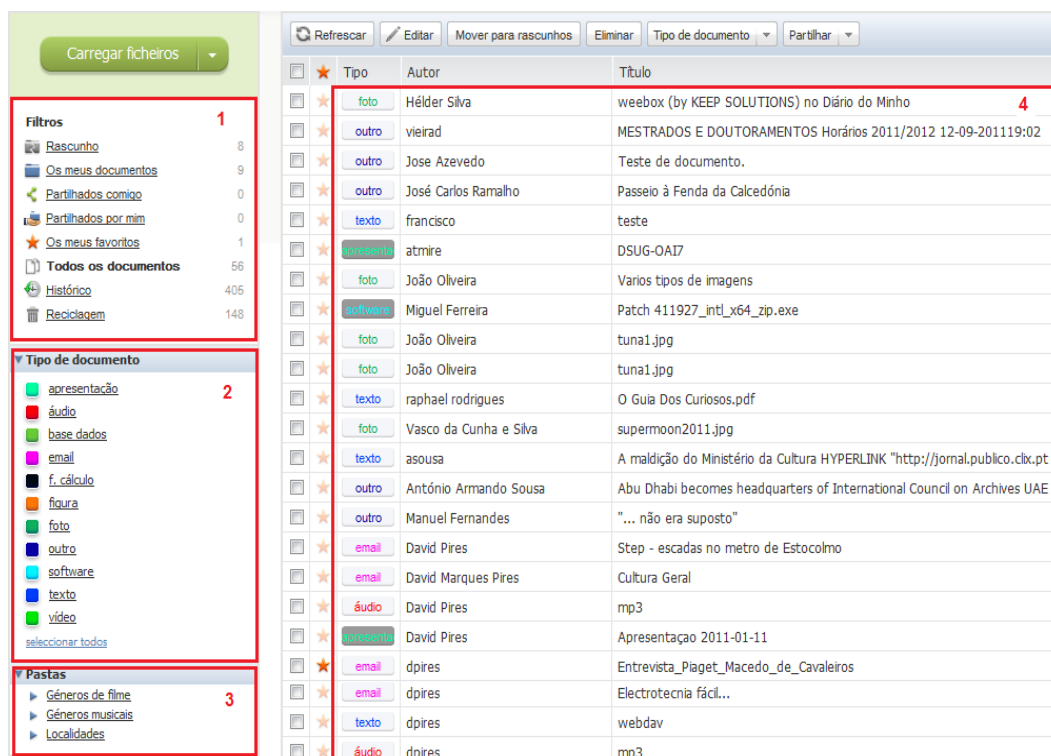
Carregar ficheiros

Filtros 1
Rascunho 8
Os meus documentos 9
Partilhados comigo 0
Partilhados por mim 0
Os meus favoritos 1
Todos os documentos 56
Histórico 405
Reciclagem 148

Tipo de documento 2
apresentação
áudio
base dados
email
f. cálculo
figura
foto
outro
software
texto
vídeo
seleccionar todos

Pastas 3
Géneros de filme
Géneros musicais
Localidades

Refrescar | Editar | Mover para rascunhos | Eliminar | Tipo de documento | Partilhar

4

| | | Tipo | Autor | Título |
|---|---|---|---|---|
| | | foto | Hélder Silva | weebox (by KEEP SOLUTIONS) no Diário do Minho |
| | | outro | vieirad | MESTRADOS E DOUTORAMENTOS Horários 2011/2012 12-09-201119:02 |
| | | outro | Jose Azevedo | Teste de documento. |
| | | outro | José Carlos Ramalho | Passeio à Fenda da Calcedónia |
| | | texto | francisco | teste |
| | | apresenta | atmire | DSUG-OAI7 |
| | | foto | João Oliveira | Varios tipos de imagens |
| | | software | Miguel Ferreira | Patch 411927_intl_x64_zip.exe |
| | | foto | João Oliveira | tuna1.jpg |
| | | foto | João Oliveira | tuna1.jpg |
| | | texto | raphael rodrigues | O Guia Dos Curiosos.pdf |
| | | foto | Vasco da Cunha e Silva | supermoon2011.jpg |
| | | texto | asousa | A maldição do Ministério da Cultura HYPERLINK "http://jornal.publico.clix.pt |
| | | outro | António Armando Sousa | Abu Dhabi becomes headquarters of International Council on Archives UAE |
| | | outro | Manuel Fernandes | "... não era suposto" |
| | | email | David Pires | Step - escadas no metro de Estocolmo |
| | | email | David Marques Pires | Cultura Geral |
| | | áudio | David Pires | mp3 |
| | | apresenta | David Pires | Apresentaçao 2011-01-11 |
| | | email | dpires | Entrevista_Piaget_Macedo_de_Cavaleiros |
| | | email | dpires | Electrotecnia fácil... |
| | | texto | dpires | webdav |
| | | áudio | dpires | mp3 |